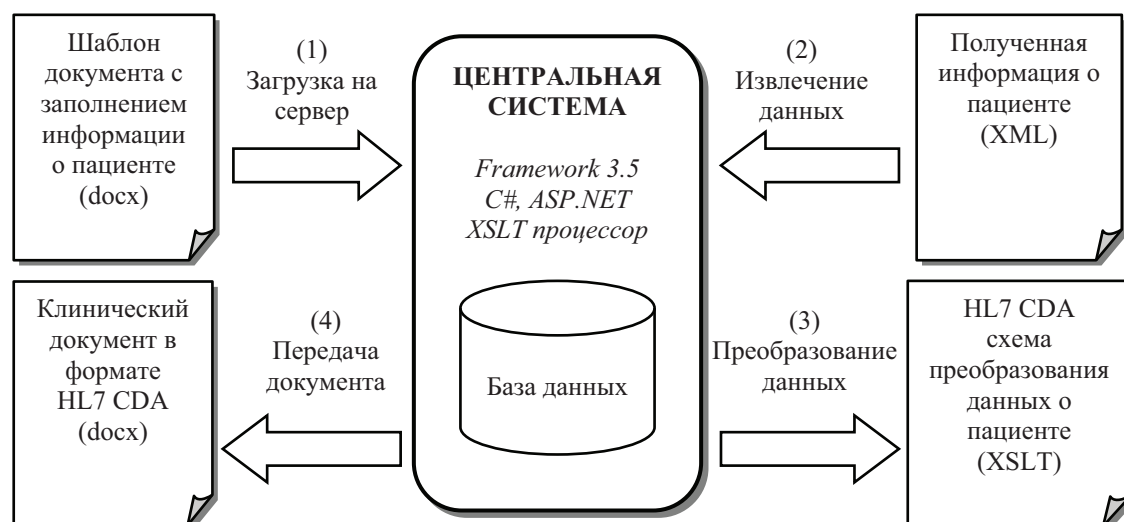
Шаблон документа с заполнением информации о пациенте (docx)

(1)
Загрузка на сервер

ЦЕНТРАЛЬНАЯ СИСТЕМА

Framework 3.5
C#, ASP.NET
XSLT процессор

База данных

(2)
Извлечение данных

Полученная информация о пациенте (XML)

Клинический документ в формате HL7 CDA (docx)

(4)
Передача документа

(3)
Преобразование данных

HL7 CDA схема преобразования данных о пациенте (XSLT)